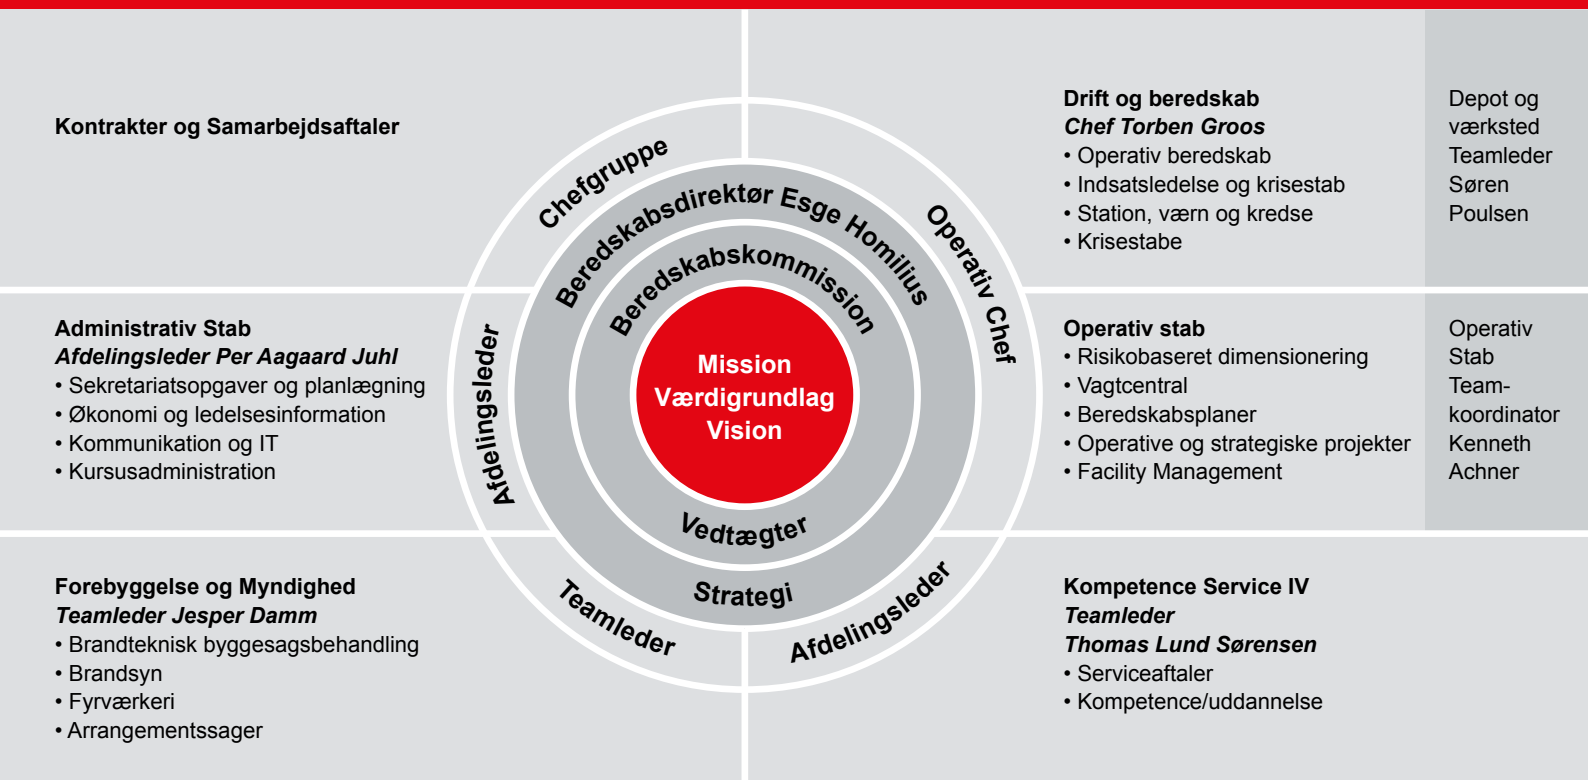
Kontrakter og Samarbejdsaftaler

Drift og beredskab
*Chef Torben Groos*
• Operativ beredskab
• Indsatsledelse og krisestab
• Station, værn og kredse
• Krisestabe

Depot og værksted
Teamleder
Søren
Poulsen

Chefgruppe
Beredskabsdirektør Esge Homilius
Beredskabskommission
Operativ Chef
Afdelingsleder

Mission
Værdigrundlag
Vision

Vedtægter
Strategi
Teamleder
Afdelingsleder

Administrativ Stab
*Afdelingsleder Per Aagaard Juhl*
• Sekretariatsopgaver og planlægning
• Økonomi og ledelsesinformation
• Kommunikation og IT
• Kursusadministration

Operativ stab
• Risikobaseret dimensionering
• Vagtcentral
• Beredskabsplaner
• Operative og strategiske projekter
• Facility Management

Operativ
Stab
Teamkoordinator
Kenneth
Achner

Forebyggelse og Myndighed
*Teamleder Jesper Damm*
• Brandteknisk byggesagsbehandling
• Brandsyn
• Fyrværkeri
• Arrangementssager

Kompetence Service IV
*Teamleder*
*Thomas Lund Sørensen*
• Serviceaftaler
• Kompetence/uddannelse